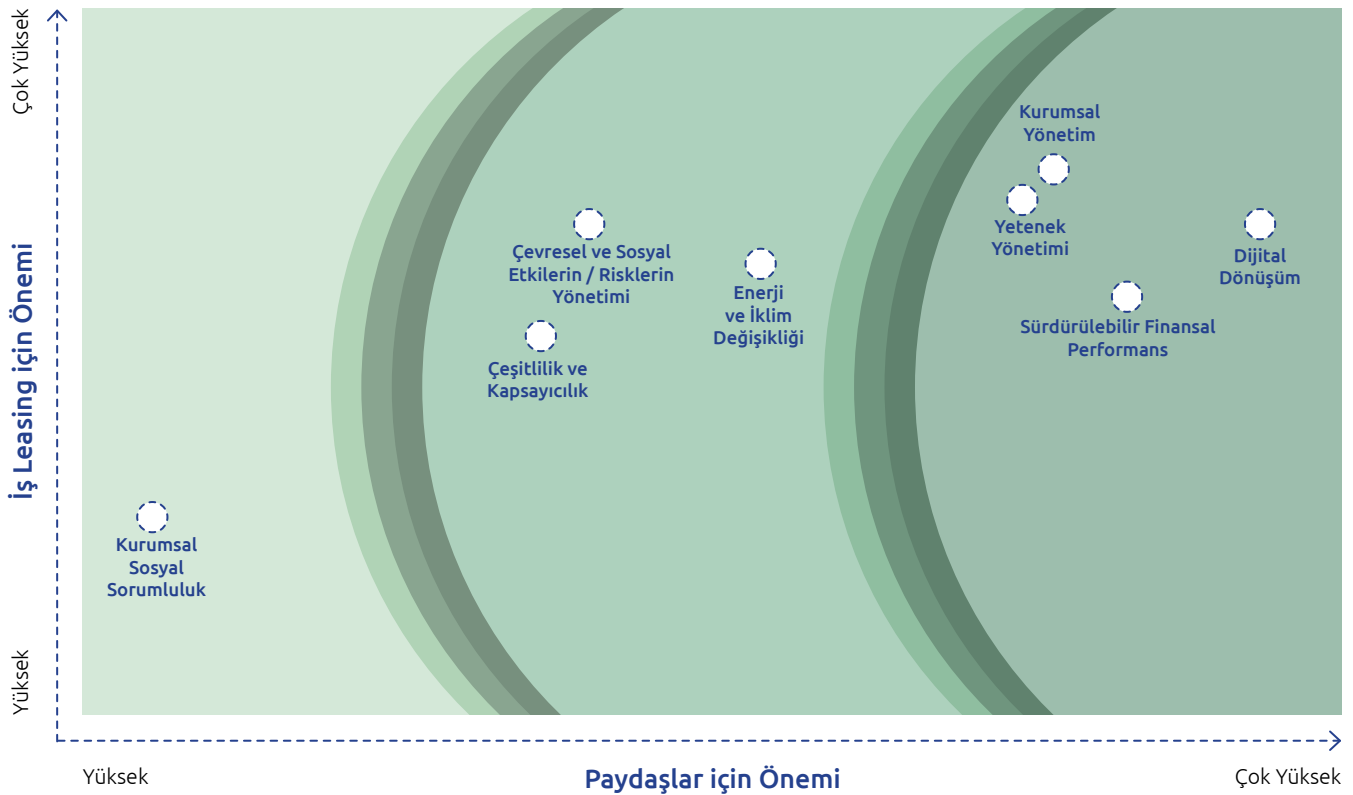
Çok Yüksek

İş Leasing için Önemi

Yüksek

Kurumsal Yönetim

Yetenek Yönetimi

Dijital Dönüşüm

Çevresel ve Sosyal Etkilerin / Risklerin Yönetimi

Enerji ve İklim Değişikliği

Sürdürülebilir Finansal Performans

Çeşitlilik ve Kapsayıcılık

Kurumsal Sosyal Sorumluluk

Yüksek

Paydaşlar için Önemi

Çok Yüksek